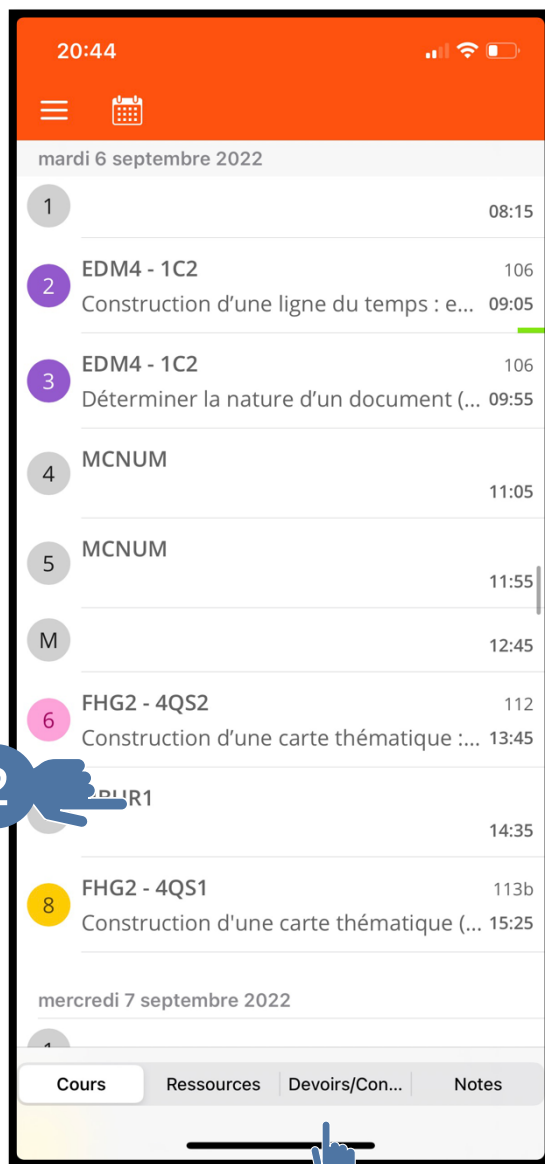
20:44

mardi 6 septembre 2022

1
08:15

2
EDM4 - 1C2
106
Construction d'une ligne du temps : e...
09:05

3
EDM4 - 1C2
106
Déterminer la nature d'un document (...
09:55

4
MCNUM
11:05

5
MCNUM
11:55

M
12:45

6
FHG2 - 4QS2
112
Construction d'une carte thématique :...
13:45

2
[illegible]PUR1
14:35

8
FHG2 - 4QS1
113b
Construction d'une carte thématique (...
15:25

mercredi 7 septembre 2022

1

Cours
Ressources
Devoirs/Con...
Notes